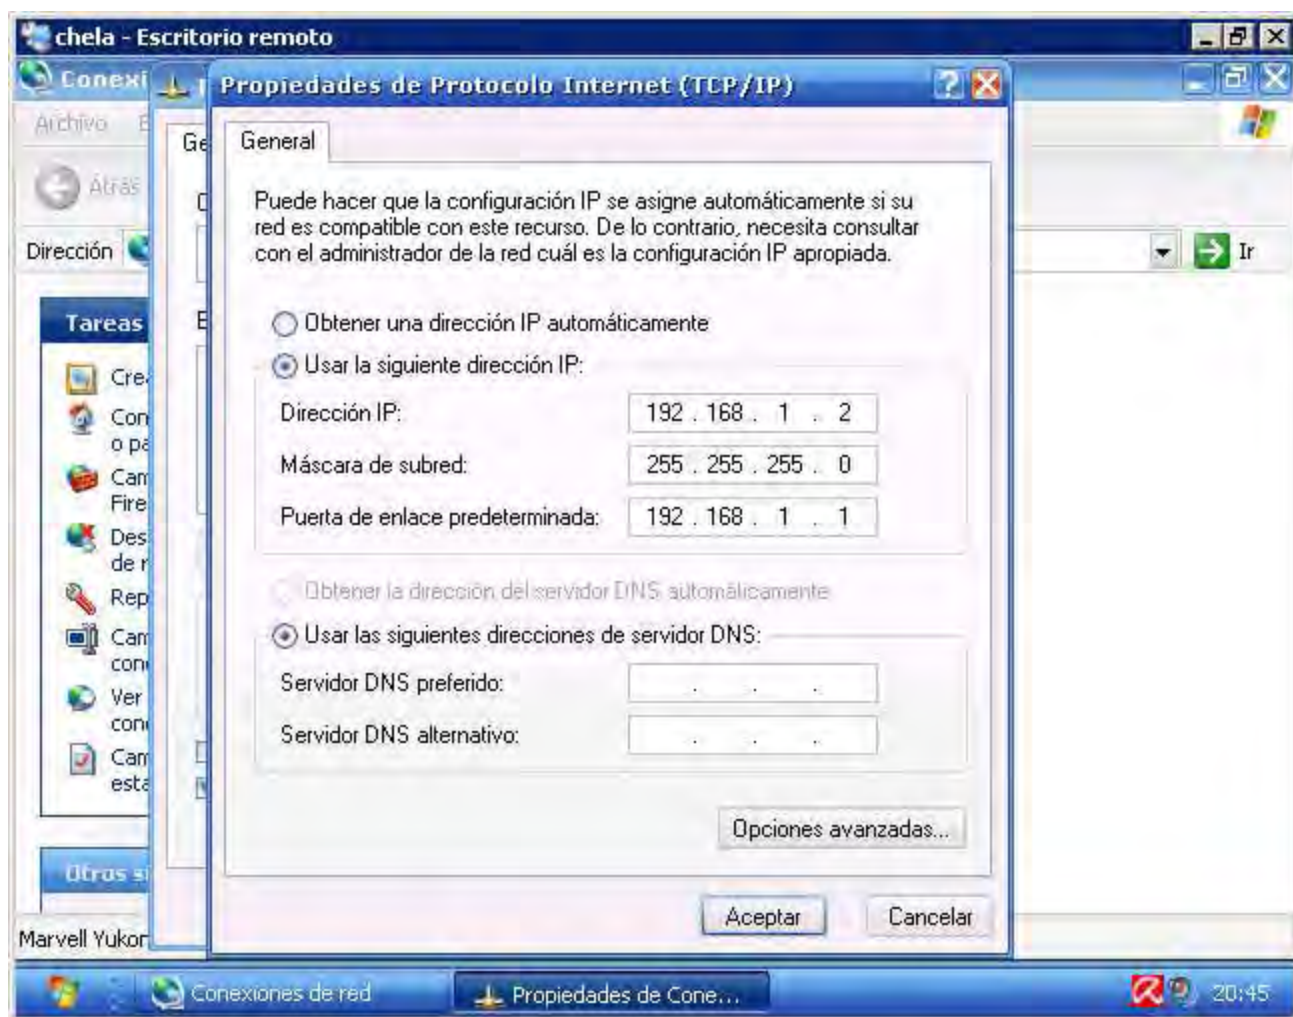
chela - Escritorio remoto

Conexi

Archivo E

Atrás

Dirección

Ir

Tareas

Cre

Con o pa

Cam Fire

Des de r

Rep

Cam con

Ver con

Cam esta

Otros si

Marvell Yukor

Ge

Propiedades de Protocolo Internet (TCP/IP)

General

Puede hacer que la configuración IP se asigne automáticamente si su red es compatible con este recurso. De lo contrario, necesita consultar con el administrador de la red cuál es la configuración IP apropiada.

Obtener una dirección IP automáticamente

Usar la siguiente dirección IP:

| | |
|---|---|
| Dirección IP: | 192 . 168 . 1 . 2 |
| Máscara de subred: | 255 . 255 . 255 . 0 |
| Puerta de enlace predeterminada: | 192 . 168 . 1 . 1 |

Obtener la dirección del servidor DNS automáticamente

Usar las siguientes direcciones de servidor DNS:

| | |
|---|---|
| Servidor DNS preferido: | . . . |
| Servidor DNS alternativo: | . . . |

Opciones avanzadas...

Aceptar

Cancelar

Conexiones de red

Propiedades de Cone...

20:45